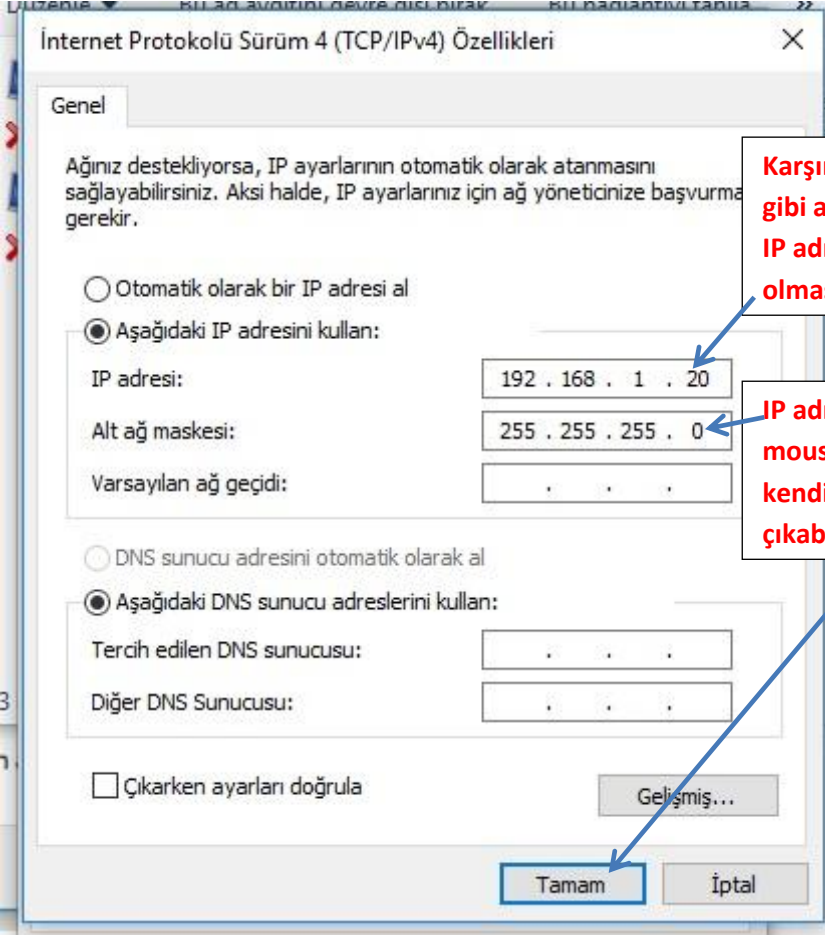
Düzenle ▼ Bu ağ aygıtını devre dışı bırak Bu bağlantıyı tanıla »

İnternet Protokolü Sürüm 4 (TCP/IPv4) Özellikleri ✕

Genel

Ağınız destekliyorsa, IP ayarlarının otomatik olarak atanmasını sağlayabilirsiniz. Aksi halde, IP ayarlarınız için ağ yöneticinize başvurma gerekir.

Otomatik olarak bir IP adresi al

Aşağıdaki IP adresini kullan:

IP adresi: 192 . 168 . 1 . 20

Alt ağ maskesi: 255 . 255 . 255 . 0

Varsayılan ağ geçidi: . . .

DNS sunucu adresini otomatik olarak al

Aşağıdaki DNS sunucu adreslerini kullan:

Tercih edilen DNS sunucusu: . . .

Diğer DNS Sunucusu: . . .

Çıkarken ayarları doğrula

Gelişmiş...

Tamam İptal

Karşı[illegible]
gibi a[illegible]
IP ad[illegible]
olma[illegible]

IP ad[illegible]
mous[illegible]
kend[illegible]
çıkab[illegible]

3

n